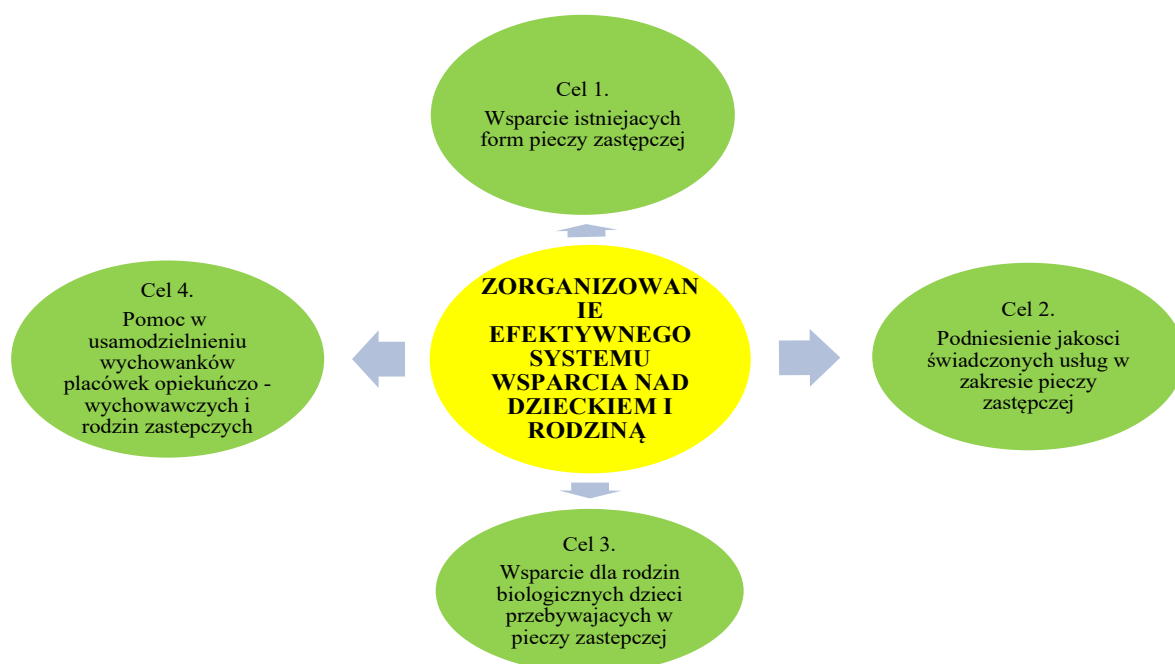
Cel 1.

Wsparcie istniejacych form pieczy zastępczej

Cel 4.

Pomoc w usamodzielnieniu wychowanków placówek opiekuńczo - wychowawczych i rodzin zastepczych

ZORGANIZOWANIE EFEKTYWNEGO SYSTEMU WSPARCIA NAD DZIECKIEM I RODZINĄ

Cel 2.

Podniesienie jakosci świadczonych usług w zakresie pieczy zastępczej

Cel 3.

Wsparcie dla rodzin biologicznych dzieci przebywajacych w pieczy zastepczej